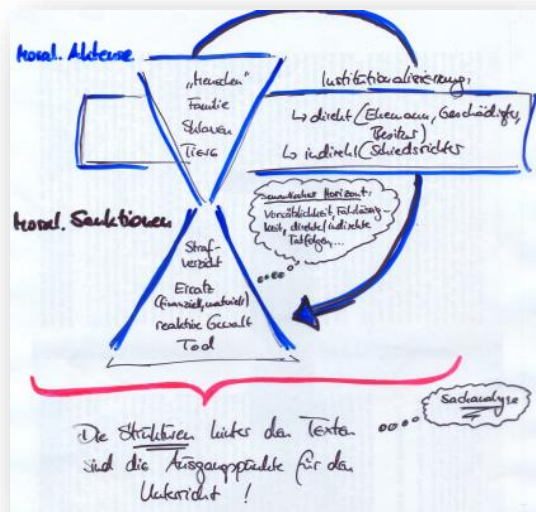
moral. Akteure

„Menschen"
Familie
Sklaven
Tiere

Institutionalisierung,
↳ direkt (Ehemann, Geschädigte, Besitzer)
↳ indirekt (Schiedsrichter)

moral. Sanktionen

semantischer Horizont:
Vorsätzlichkeit, Fahrlässigkeit, direkte/indirekte Tatfolgen, ...

Strafverzicht
Ersatz (finanziell, materiell)
reaktive Gewalt
Tod

Die Strukturen hinter den Texten sind die Ausgangspunkte für den Unterricht!

Sachanalyse